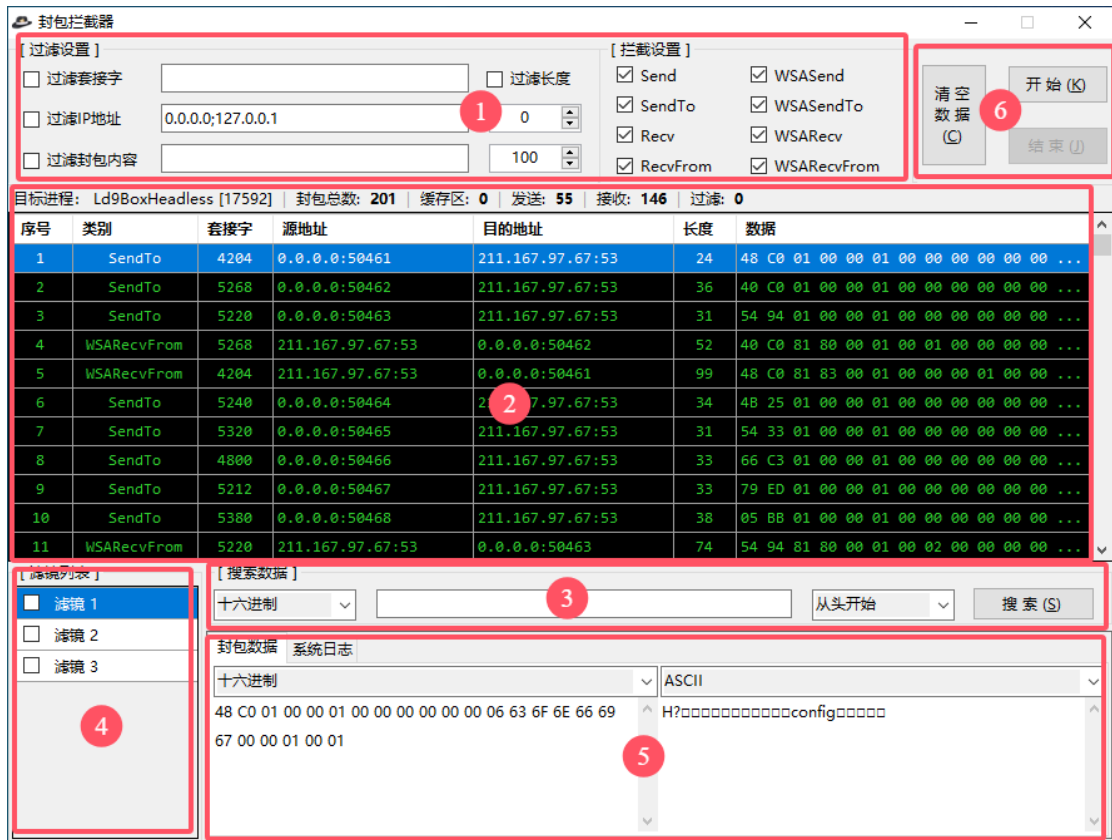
封包拦截器

[ 过滤设置 ]
☐ 过滤套接字
☐ 过滤长度
☐ 过滤IP地址 0.0.0.0;127.0.0.1
0
☐ 过滤封包内容
100

1

[ 拦截设置 ]
☑ Send ☑ WSASend
☑ SendTo ☑ WSASendTo
☑ Recv ☑ WSARecv
☑ RecvFrom ☑ WSARecvFrom

清空数据(C)
开始(K)
结束(J)
6

目标进程: Ld9BoxHeadless [17592] | 封包总数: 201 | 缓存区: 0 | 发送: 55 | 接收: 146 | 过滤: 0

| 序号 | 类别 | 套接字 | 源地址 | 目的地址 | 长度 | 数据 |
|---|---|---|---|---|---|---|
| 1 | SendTo | 4204 | 0.0.0.0:50461 | 211.167.97.67:53 | 24 | 48 C0 01 00 00 01 00 00 00 00 00 00 ... |
| 2 | SendTo | 5268 | 0.0.0.0:50462 | 211.167.97.67:53 | 36 | 40 C0 01 00 00 01 00 00 00 00 00 00 ... |
| 3 | SendTo | 5220 | 0.0.0.0:50463 | 211.167.97.67:53 | 31 | 54 94 01 00 00 01 00 00 00 00 00 00 ... |
| 4 | WSARecvFrom | 5268 | 211.167.97.67:53 | 0.0.0.0:50462 | 52 | 40 C0 81 80 00 01 00 01 00 00 00 00 ... |
| 5 | WSARecvFrom | 4204 | 211.167.97.67:53 | 0.0.0.0:50461 | 99 | 48 C0 81 83 00 01 00 00 00 01 00 00 ... |
| 6 | SendTo | 5240 | 0.0.0.0:50464 | 2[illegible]7.97.67:53 | 34 | 4B 25 01 00 00 01 00 00 00 00 00 00 ... |
| 7 | SendTo | 5320 | 0.0.0.0:50465 | 211.167.97.67:53 | 31 | 54 33 01 00 00 01 00 00 00 00 00 00 ... |
| 8 | SendTo | 4800 | 0.0.0.0:50466 | 211.167.97.67:53 | 33 | 66 C3 01 00 00 01 00 00 00 00 00 00 ... |
| 9 | SendTo | 5212 | 0.0.0.0:50467 | 211.167.97.67:53 | 33 | 79 ED 01 00 00 01 00 00 00 00 00 00 ... |
| 10 | SendTo | 5380 | 0.0.0.0:50468 | 211.167.97.67:53 | 38 | 05 BB 01 00 00 01 00 00 00 00 00 00 ... |
| 11 | WSARecvFrom | 5220 | 211.167.97.67:53 | 0.0.0.0:50463 | 74 | 54 94 81 80 00 01 00 02 00 00 00 00 ... |

2

[ 滤镜列表 ]
☐ 滤镜 1
☐ 滤镜 2
☐ 滤镜 3
4

[ 搜索数据 ]
十六进制
从头开始
搜索(S)
3

封包数据 系统日志
十六进制
ASCII
48 C0 01 00 00 01 00 00 00 00 00 00 06 63 6F 6E 66 69 67 00 00 01 00 01
H?□□□□□□□□□□□config□□□□□
5